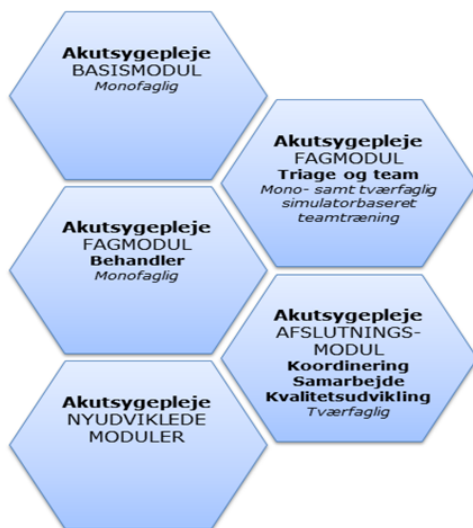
Akutsygepleje
BASISMODUL
Monofaglig

Akutsygepleje
FAGMODUL
Triage og team
Mono- samt tværfaglig simulatorbaseret teamtræning

Akutsygepleje
FAGMODUL
Behandler
Monofaglig

Akutsygepleje
AFSLUTNINGSMODUL
Koordinering
Samarbejde
Kvalitetsudvikling
Tværfaglig

Akutsygepleje
NYUDVIKLEDE MODULER